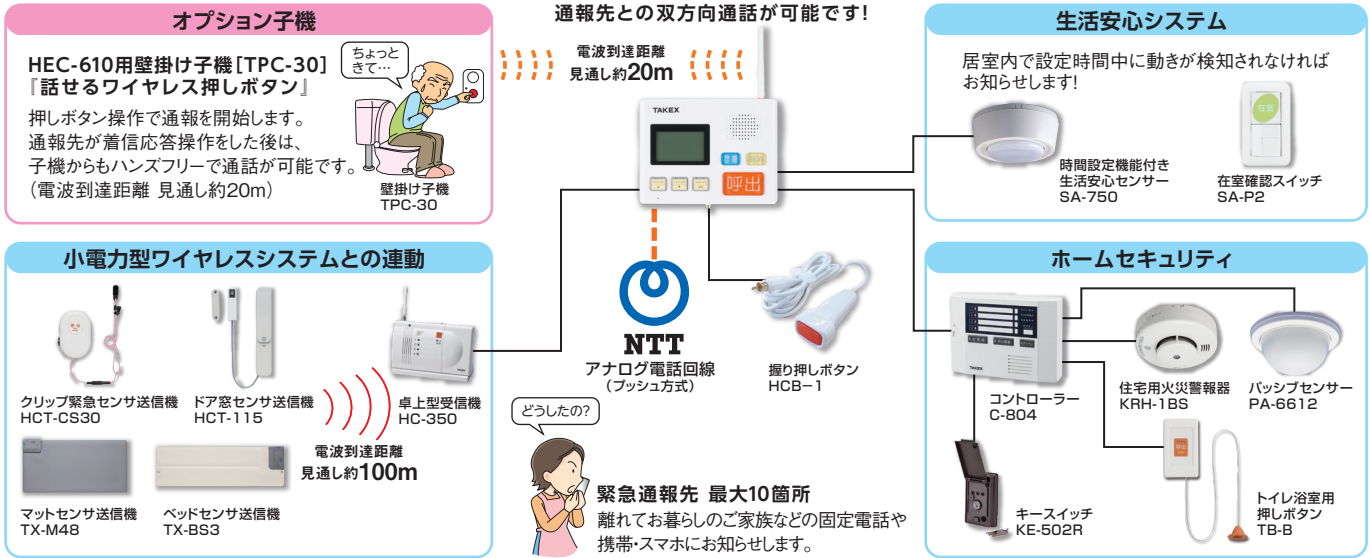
オプション子機

HEC-610用壁掛け子機［TPC-30］
『話せるワイヤレス押しボタン』

押しボタン操作で通報を開始します。
通報先が着信応答操作をした後は、
子機からもハンズフリーで通話が可能です。
（電波到達距離 見通し約20m）

ちょっと
きて…

壁掛け子機
TPC-30

通報先との双方向通話が可能です！

電波到達距離
見通し約20m

TAKEX

警備 解除

呼出

生活安心システム

居室内で設定時間中に動きが検知されなければ
お知らせします！

時間設定機能付き
生活安心センサー
SA-750

在室

在室確認スイッチ
SA-P2

小電力型ワイヤレスシステムとの連動

クリップ緊急センサ送信機
HCT-CS30

ドア窓センサ送信機
HCT-115

卓上型受信機
HC-350

電波到達距離
見通し約100m

マットセンサ送信機
TX-M48

ベッドセンサ送信機
TX-BS3

NTT
アナログ電話回線
（プッシュ方式）

握り押しボタン
HCB−1

どうしたの？

緊急通報先 最大10箇所
離れてお暮らしのご家族などの固定電話や
携帯・スマホにお知らせします。

ホームセキュリティ

TAKEX

コントローラー
C-804

住宅用火災警報器
KRH-1BS

パッシブセンサー
PA-6612

キースイッチ
KE-502R

トイレ浴室用
押しボタン
TB-B